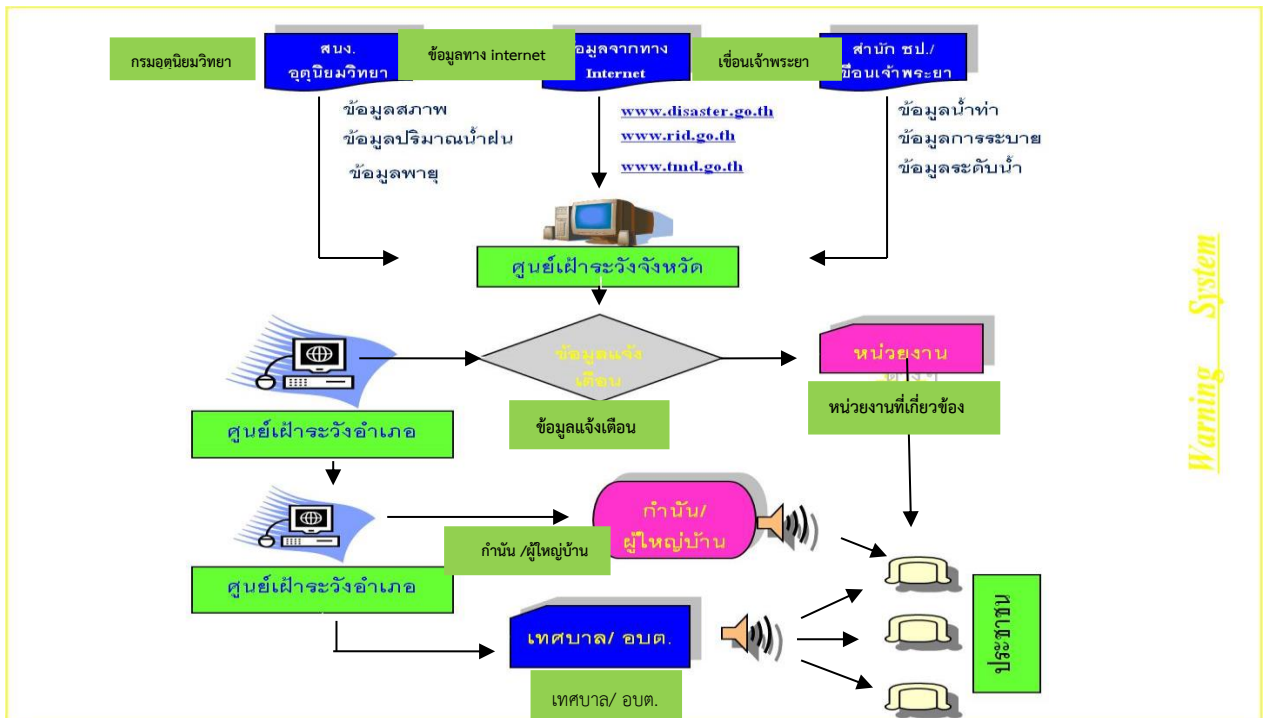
กรมอุตุนิยมวิทยา

สนง. อุตุนิยมวิทยา

ข้อมูลทาง internet

ข้อมูลจากทาง Internet

เขื่อนเจ้าพระยา

สำนัก ชป./ เขื่อนเจ้าพระยา

ข้อมูลสภาพ
ข้อมูลปริมาณน้ำฝน
ข้อมูลพายุ

www.disaster.go.th
www.rid.go.th
www.tmd.go.th

ข้อมูลน้ำท่า
ข้อมูลการระบาย
ข้อมูลระดับน้ำ

ศูนย์เฝ้าระวังจังหวัด

ข้อมูลแจ้งเตือน

ข้อมูลแจ้งเตือน

หน่วยงาน

หน่วยงานที่เกี่ยวข้อง

ศูนย์เฝ้าระวังอำเภอ

กำนัน/ ผู้ใหญ่บ้าน

กำนัน /ผู้ใหญ่บ้าน

ศูนย์เฝ้าระวังอำเภอ

เทศบาล/ อบต.

เทศบาล/ อบต.

ประชาชน

Warning System